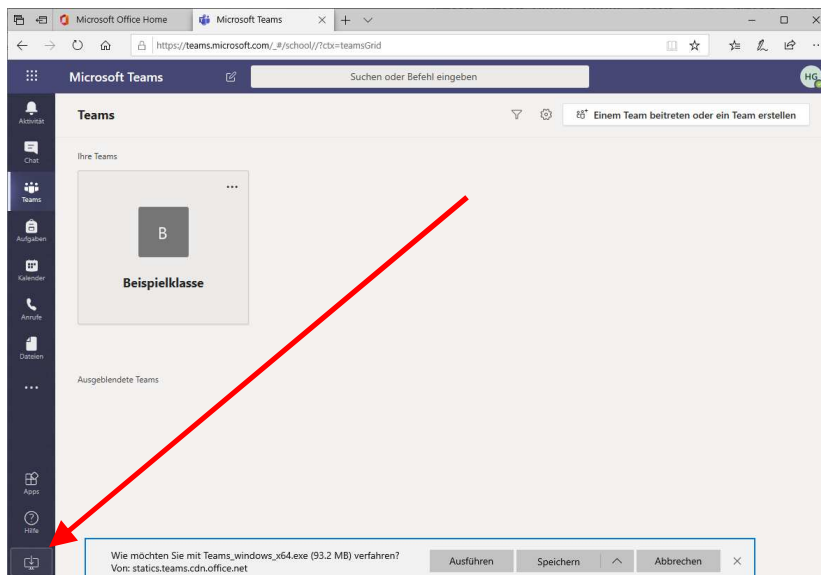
Microsoft Office Home
Microsoft Teams
https://teams.microsoft.com/_#/school//?ctx=teamsGrid

Microsoft Teams
Suchen oder Befehl eingeben
HG

Aktivität
Chat
Teams
Aufgaben
Kalender
Anrufe
Dateien
...
Apps
Hilfe

Teams
Einem Team beitreten oder ein Team erstellen

Ihre Teams

B
Beispielklasse

Ausgeblendete Teams

Wie möchten Sie mit Teams_windows_x64.exe (93.2 MB) verfahren?
Von: statics.teams.cdn.office.net
Ausführen
Speichern
Abbrechen